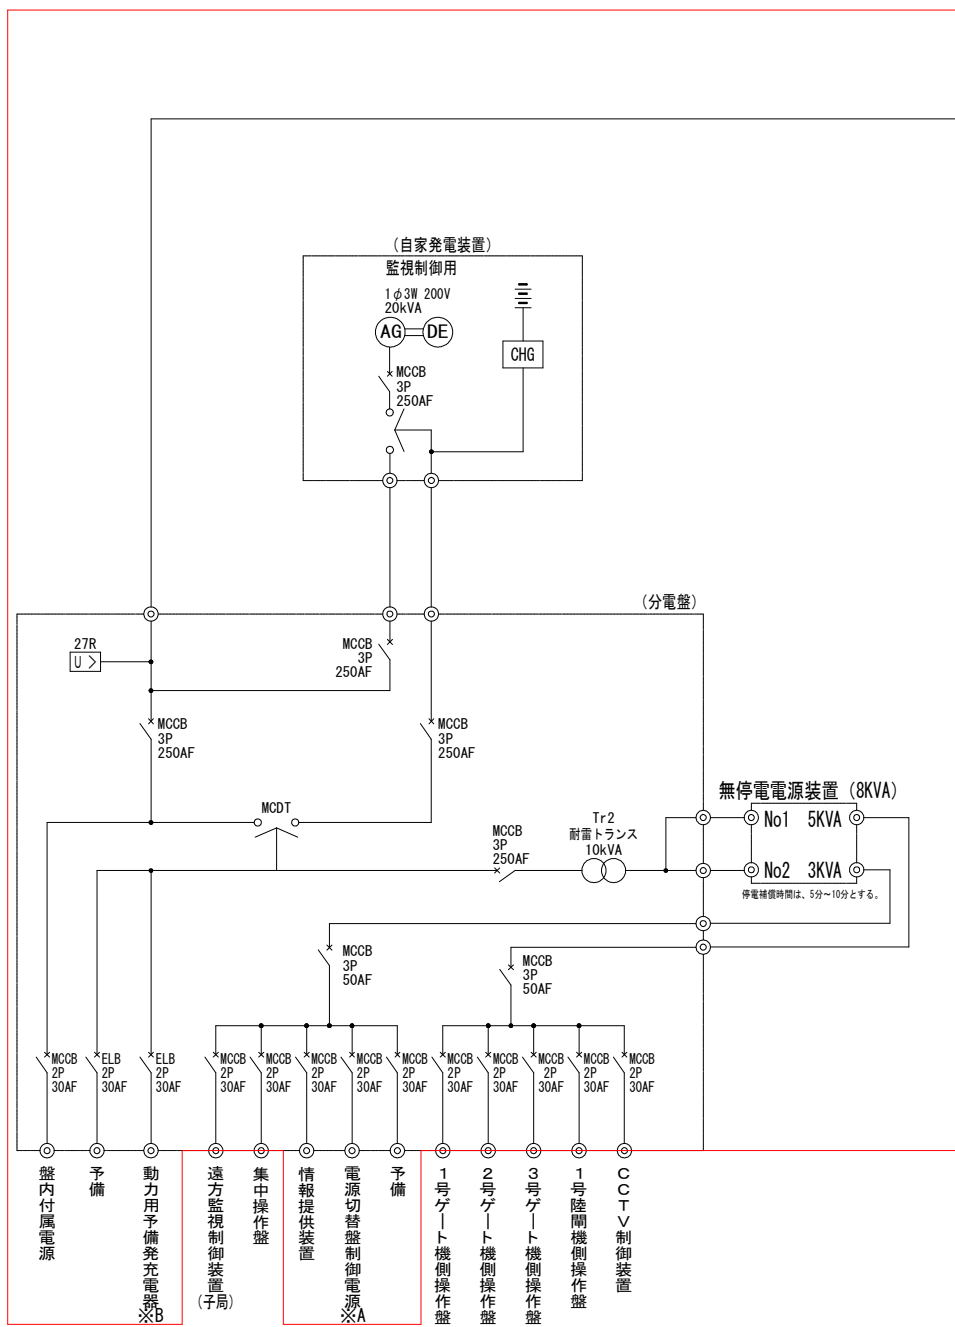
(自家発電装置)
監視制御用
1φ3W 200V
20kVA
AG
DE
CHG
MCCB
3P
250AF

(分電盤)
27R
U >
MCCB
3P
250AF
MCCB
3P
250AF
MCCB
3P
250AF
MCDT
無停電電源装置 (8KVA)
No1 5KVA
No2 3KVA
停電補償時間は、5分~10分とする。
MCCB
3P
250AF
Tr2
耐雷トランス
10kVA
MCCB
3P
50AF
MCCB
3P
50AF

MCCB 2P 30AF
ELB 2P 30AF
ELB 2P 30AF
MCCB 2P 30AF
MCCB 2P 30AF
MCCB 2P 30AF
MCCB 2P 30AF
MCCB 2P 30AF
MCCB 2P 30AF
MCCB 2P 30AF
MCCB 2P 30AF
MCCB 2P 30AF
MCCB 2P 30AF

盤内付属電源
予備
動力用予備発充電器※B
遠方監視制御装置(子局)
集中操作盤
情報提供装置
電源切替盤制御電源※A
予備
1号ゲート機側操作盤
2号ゲート機側操作盤
3号ゲート機側操作盤
1号陸閘機側操作盤
CCTV制御装置